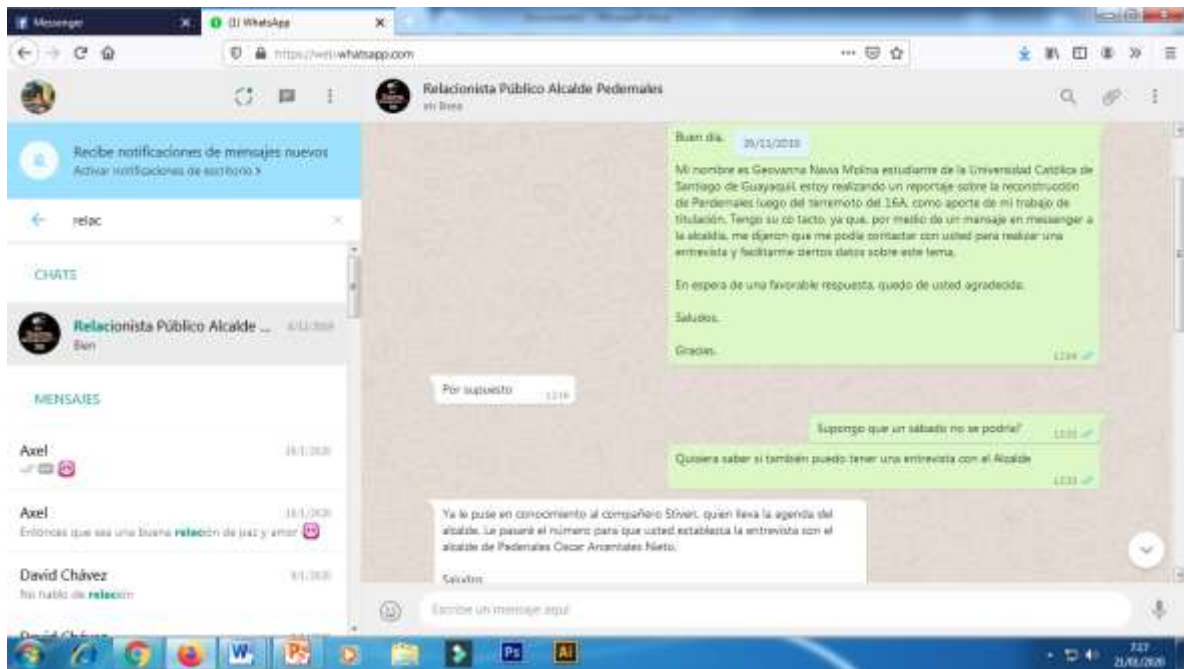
Messenger
(1) WhatsApp
https://web.whatsapp.com

Relacionista Público Alcalde Pedernales
en línea

Recibe notificaciones de mensajes nuevos
Activar notificaciones de escritorio >

relac

CHATS

Relacionista Público Alcalde ... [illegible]
Bien

MENSAJES

Axel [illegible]

Axel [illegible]
Entonces que sea una buena relación de paz y amor

David Chávez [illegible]
No hablo de relación

Buen día. 20/11/2019

Mi nombre es Geovanna Navia Molina estudiante de la Universidad Católica de Santiago de Guayaquil, estoy realizando un reportaje sobre la reconstrucción de Perdernales luego del terremoto del 16A, como aporte de mi trabajo de titulación. Tengo su co tacto, ya que, por medio de un mensaje en messenger a la alcaldía, me dijeron que me podía contactar con usted para realizar una entrevista y facilitarme ciertos datos sobre este tema.

En espera de una favorable respuesta, quedo de usted agradecida.

Saludos.

Gracias. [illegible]

Por supuesto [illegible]

Supongo que un sábado no se podría? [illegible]

Quisiera saber si también puedo tener una entrevista con el Alcalde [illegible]

Ya le puse en conocimiento al compañero Stiven, quien lleva la agenda del alcalde. Le pasaré el número para que usted establezca la entrevista con el alcalde de Pedernales Oscar Arcentales Nieto.

Saludos

Escribe un mensaje aquí

7:27
21/01/2020